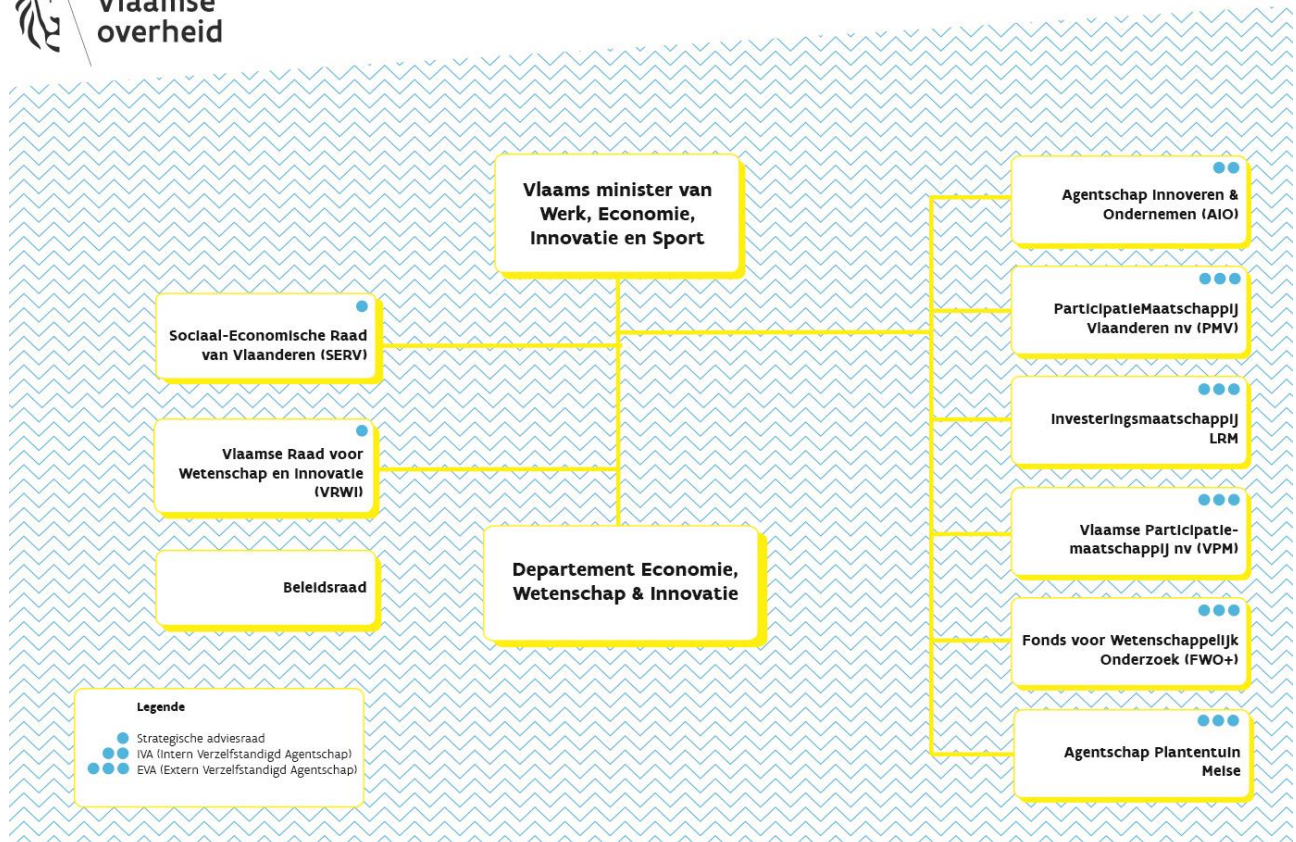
Vlaamse overheid

Vlaams minister van Werk, Economie, Innovatie en Sport

Sociaal-Economische Raad van Vlaanderen (SERV)

Vlaamse Raad voor Wetenschap en Innovatie (VRWI)

Beleidsraad

Departement Economie, Wetenschap & Innovatie

Agentschap Innoveren & Ondernemen (AIO)

ParticipatieMaatschappij Vlaanderen nv (PMV)

Investeringsmaatschappij LRM

Vlaamse Participatiemaatschappij nv (VPM)

Fonds voor Wetenschappelijk Onderzoek (FWO+)

Agentschap Plantentuin Meise

Legende

Strategische adviesraad
IVA (Intern Verzelfstandigd Agentschap)
EVA (Extern Verzelfstandigd Agentschap)